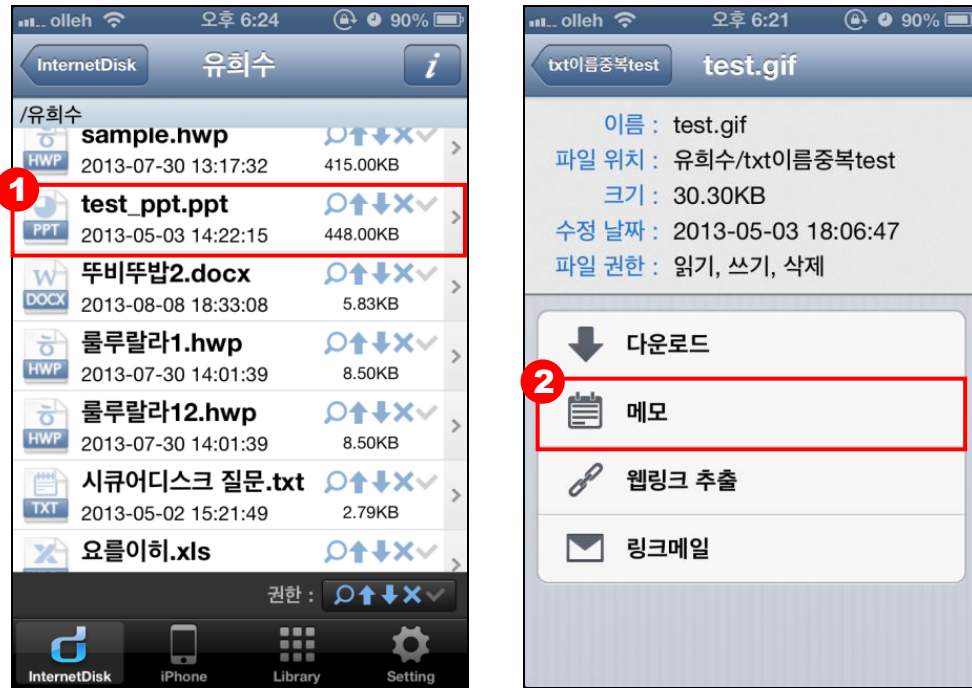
olleh 오후 6:24 90%

InternetDisk 유희수 i

/유희수

HWP sample.hwp 2013-07-30 13:17:32 415.00KB

1

PPT test_ppt.ppt 2013-05-03 14:22:15 448.00KB

DOCX 뚜비뚜밥2.docx 2013-08-08 18:33:08 5.83KB

HWP 룰루랄라1.hwp 2013-07-30 14:01:39 8.50KB

HWP 룰루랄라12.hwp 2013-07-30 14:01:39 8.50KB

TXT 시큐어디스크 질문.txt 2013-05-02 15:21:49 2.79KB

요를이히.xls

권한 :

InternetDisk iPhone Library Setting

olleh 오후 6:21 90%

txt이름중복test test.gif

이름 : test.gif
파일 위치 : 유희수/txt이름중복test
크기 : 30.30KB
수정 날짜 : 2013-05-03 18:06:47
파일 권한 : 읽기, 쓰기, 삭제

다운로드

2

메모

웹링크 추출

링크메일